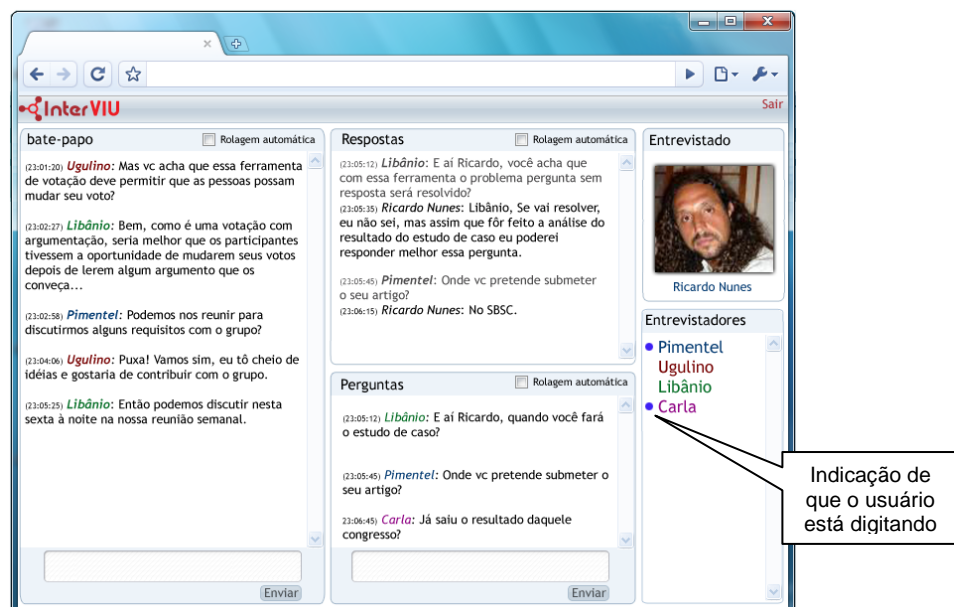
InterVIU
Sair

bate-papo
Rolagem automática

(23:01:20) Ugulino: Mas vc acha que essa ferramenta de votação deve permitir que as pessoas possam mudar seu voto?

(23:02:27) Libânio: Bem, como é uma votação com argumentação, seria melhor que os participantes tivessem a oportunidade de mudarem seus votos depois de lerem algum argumento que os conveça...

(23:02:58) Pimentel: Podemos nos reunir para discutirmos alguns requisitos com o grupo?

(23:04:06) Ugulino: Puxa! Vamos sim, eu tô cheio de idéias e gostaria de contribuir com o grupo.

(23:05:25) Libânio: Então podemos discutir nesta sexta à noite na nossa reunião semanal.

Enviar

Respostas
Rolagem automática

(23:05:12) Libânio: E aí Ricardo, você acha que com essa ferramenta o problema pergunta sem resposta será resolvido?
(23:05:35) Ricardo Nunes: Libânio, Se vai resolver, eu não sei, mas assim que fôr feito a análise do resultado do estudo de caso eu poderei responder melhor essa pergunta.

(23:05:45) Pimentel: Onde vc pretende submeter o seu artigo?
(23:06:15) Ricardo Nunes: No SBSC.

Perguntas
Rolagem automática

(23:05:12) Libânio: E aí Ricardo, quando você fará o estudo de caso?

(23:05:45) Pimentel: Onde vc pretende submeter o seu artigo?

23:06:45) Carla: Já saiu o resultado daquele congresso?

Enviar

Entrevistado
Ricardo Nunes

Entrevistadores
Pimentel
Ugulino
Libânio
Carla

Indicação de que o usuário está digitando